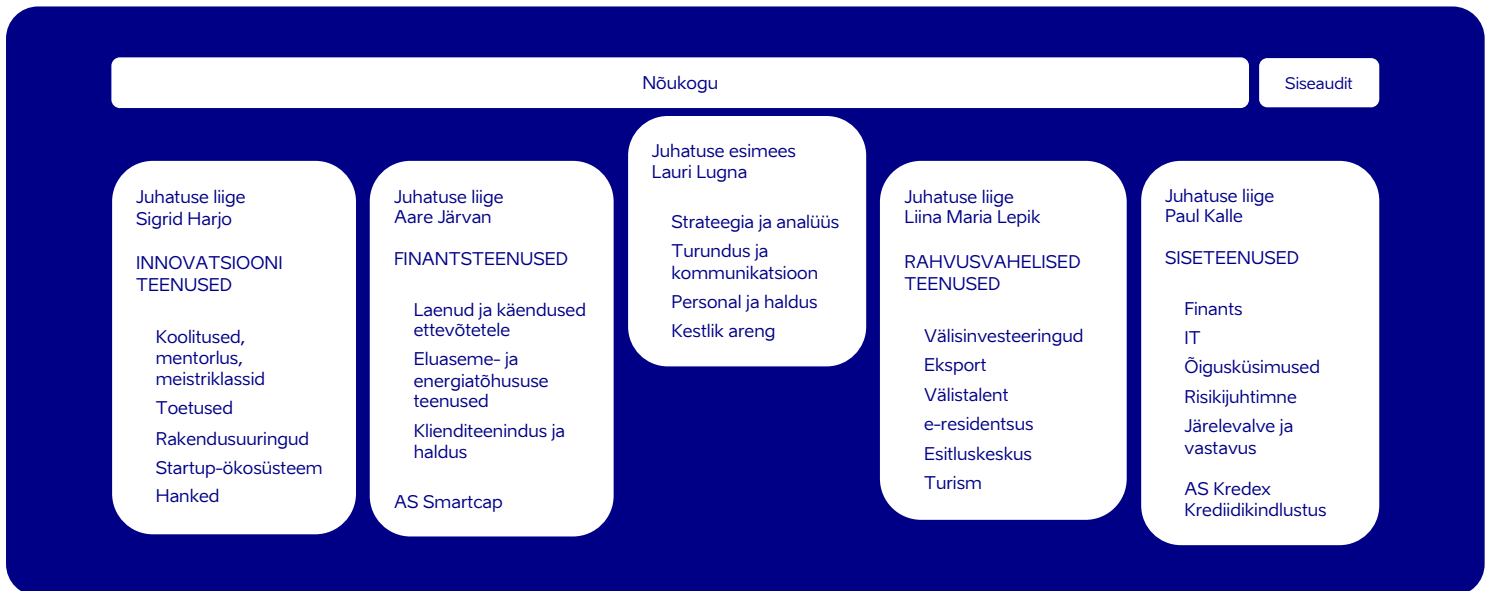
Nõukogu

Siseaudit

Juhatuse esimees
Lauri Lugna

Strateegia ja analüüs
Turundus ja kommunikatsioon
Personal ja haldus
Kestlik areng

Juhatuse liige
Sigrid Harjo

INNOVATSIOONI TEENUSED

Koolitused, mentorlus, meistriklassid
Toetused
Rakendusuuringud
Startup-ökosüsteem
Hanked

Juhatuse liige
Aare Järvan

FINANTSTEENUSED

Laenud ja käendused ettevõtetele
Eluaseme- ja energiatõhususe teenused
Klienditeenindus ja haldus

AS Smartcap

Juhatuse liige
Liina Maria Lepik

RAHVUSVAHELISED TEENUSED

Välisinvesteeringud
Eksport
Välistalent
e-residentsus
Esitluskeskus
Turism

Juhatuse liige
Paul Kalle

SISETEENUSED

Finants
IT
Õigusküsimused
Risikijuhtimne
Järelevalve ja vastavus

AS Kredex Krediidikindlustus